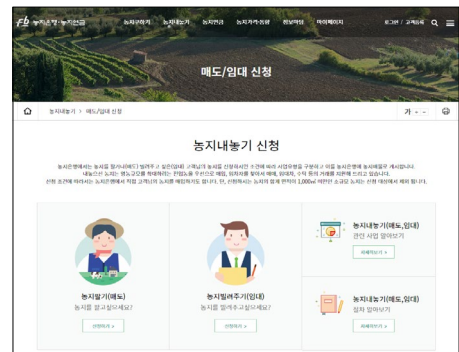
농지은행 · 농지연금 농지구하기 농지내놓기 농지연금 농지자격·등록 정보마당 마이페이지 로그인 | 고객등록

매도/임대 신청

농지내놓기 > 매도/임대 신청

가 + -

농지내놓기 신청

농지은행에서는 농지를 팔거나(매도) 빌려주고 싶은(임대) 고객님의 농지를 신청하시면 조건에 따라 사업유형을 구분하고 이를 농지은행에 농지매물로 게시합니다. 내놓으신 농지는 영농규모를 확대하려는 젊은농을 우선으로 매입, 임차자를 찾아서 매매, 임대차, 수탁 등의 거래를 지원해 드리고 있습니다. 신청 조건에 따라서는 농지은행에서 직접 고객님의 농지를 매입하기도 합니다. 단, 신청하시는 농지의 필지 면적이 1,000㎡ 미만인 소규모 농지는 신청 대상에서 제외 합니다.

농지팔기(매도)
농지를 팔고싶으세요?
신청하기

농지빌려주기(임대)
농지를 빌려주고싶으세요?
신청하기

농지내놓기(매도,임대)
관련 사업 알아보기
자세히보기

농지내놓기(매도,임대)
절차 알아보기
자세히보기